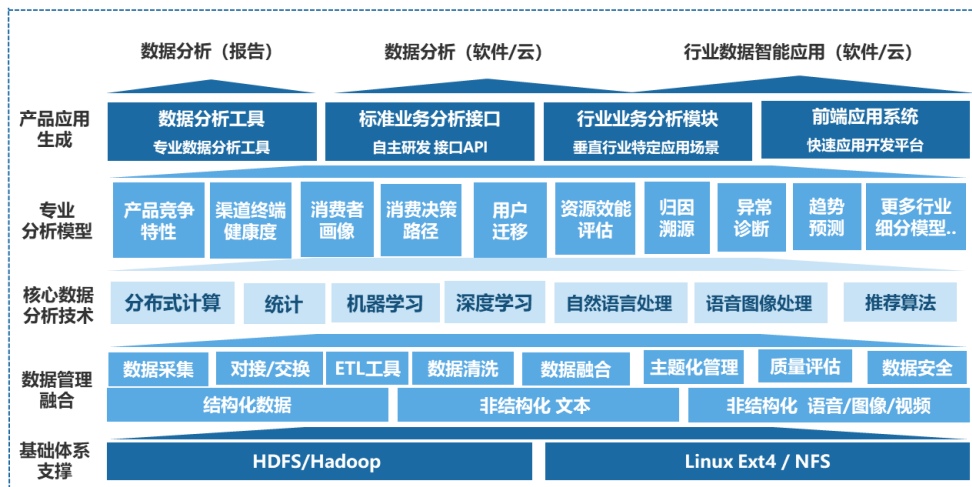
数据分析（报告）
数据分析（软件/云）
行业数据智能应用（软件/云）

产品应用生成
数据分析工具
专业数据分析工具
标准业务分析接口
自主研发 接口API
行业业务分析模块
垂直行业特定应用场景
前端应用系统
快速应用开发平台

专业分析模型
产品竞争特性
渠道终端健康度
消费者画像
消费决策路径
用户迁移
资源效能评估
归因溯源
异常诊断
趋势预测
更多行业细分模型..

核心数据分析技术
分布式计算
统计
机器学习
深度学习
自然语言处理
语音图像处理
推荐算法

数据管理融合
数据采集
对接/交换
ETL工具
数据清洗
数据融合
主题化管理
质量评估
数据安全
结构化数据
非结构化 文本
非结构化 语音/图像/视频

基础体系支撑
HDFS/Hadoop
Linux Ext4 / NFS